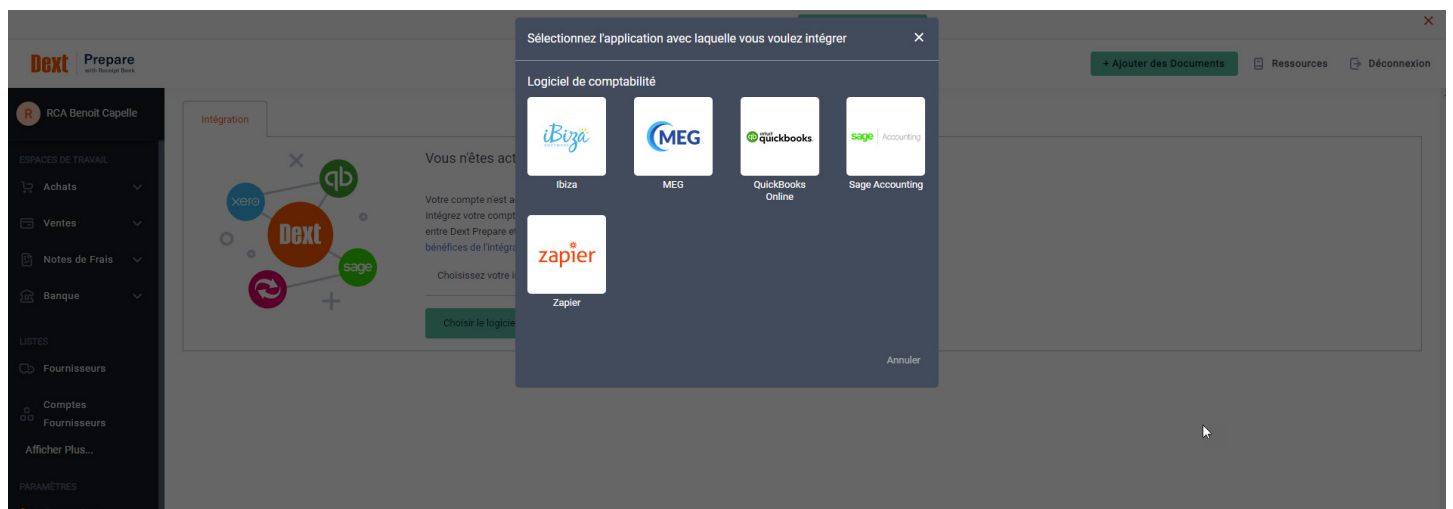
Dext Prepare
with Receipt Bank

+ Ajouter des Documents
Ressources
Déconnexion

R RCA Benoît Capelle

ESPACES DE TRAVAIL
Achats
Ventes
Notes de Frais
Banque

LISTES
Fournisseurs
Comptes Fournisseurs
Afficher Plus...

PARAMÈTRES

Intégration

xero
Dext
sage

Vous n'êtes act

Votre compte n'est a
Intégrez votre compt
entre Dext Prepare et
bénéfices de l'intégra

Choisissez votre l

Choisir le logicie

Sélectionnez l'application avec laquelle vous voulez intégrer

Logiciel de comptabilité

iBiza
Ibiza

MEG
MEG

intuit quickbooks.
QuickBooks Online

sage Accounting
Sage Accounting

zapier
Zapier

Annuler